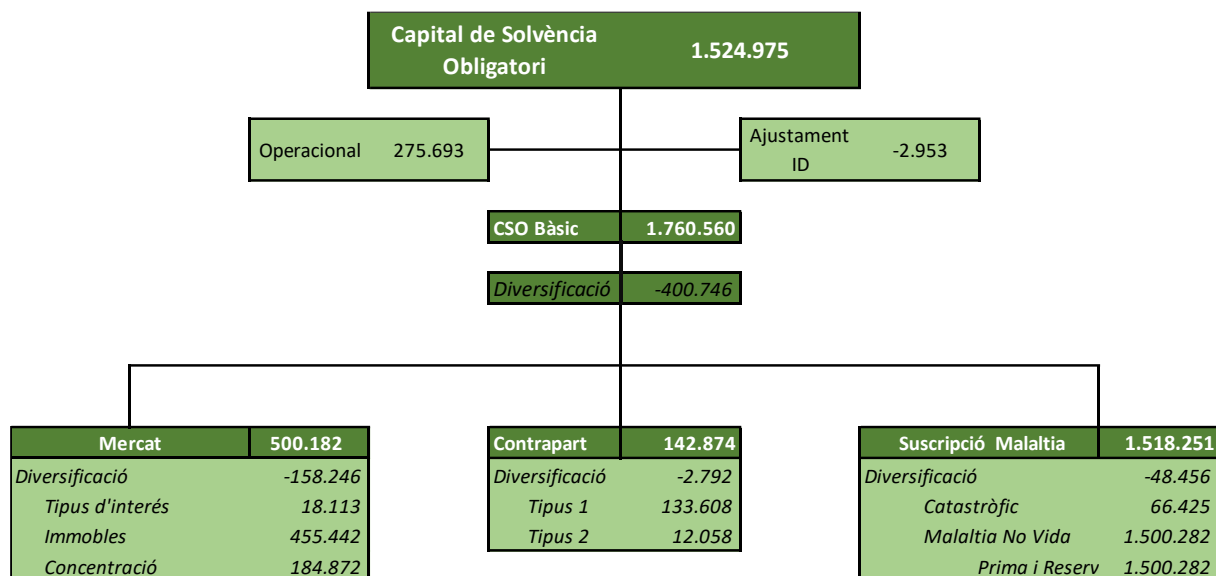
Capital de Solvència Obligatori 1.524.975

Operacional 275.693

Ajustament ID -2.953

CSO Bàsic 1.760.560

Diversificació -400.746

| Mercat | 500.182 |
|---|---|
| Diversificació | -158.246 |
| Tipus d'interés | 18.113 |
| Immobles | 455.442 |
| Concentració | 184.872 |

| Contrapart | 142.874 |
|---|---|
| Diversificació | -2.792 |
| Tipus 1 | 133.608 |
| Tipus 2 | 12.058 |

| Suscripció Malaltia | 1.518.251 |
|---|---|
| Diversificació | -48.456 |
| Catastròfic | 66.425 |
| Malaltia No Vida | 1.500.282 |
| Prima i Reserv | 1.500.282 |